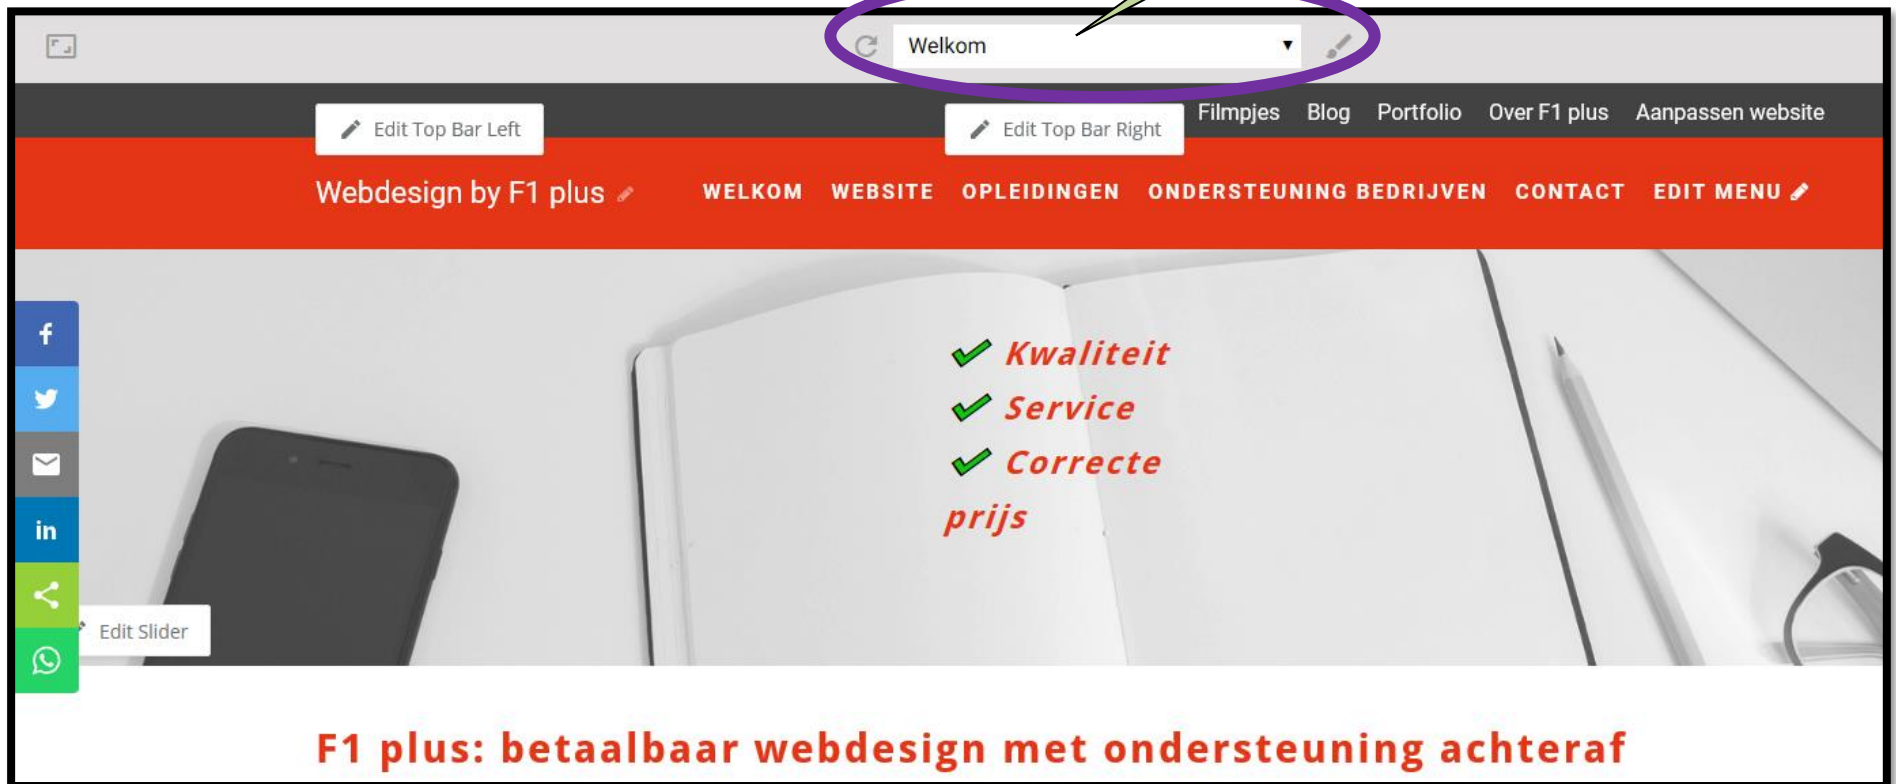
Welkom

Edit Top Bar Left

Edit Top Bar Right

Filmpjes Blog Portfolio Over F1 plus Aanpassen website

Webdesign by F1 plus

WELKOM WEBSITE OPLEIDINGEN ONDERSTEUNING BEDRIJVEN CONTACT EDIT MENU

Kwaliteit
Service
Correcte prijs

Edit Slider

F1 plus: betaalbaar webdesign met ondersteuning achteraf